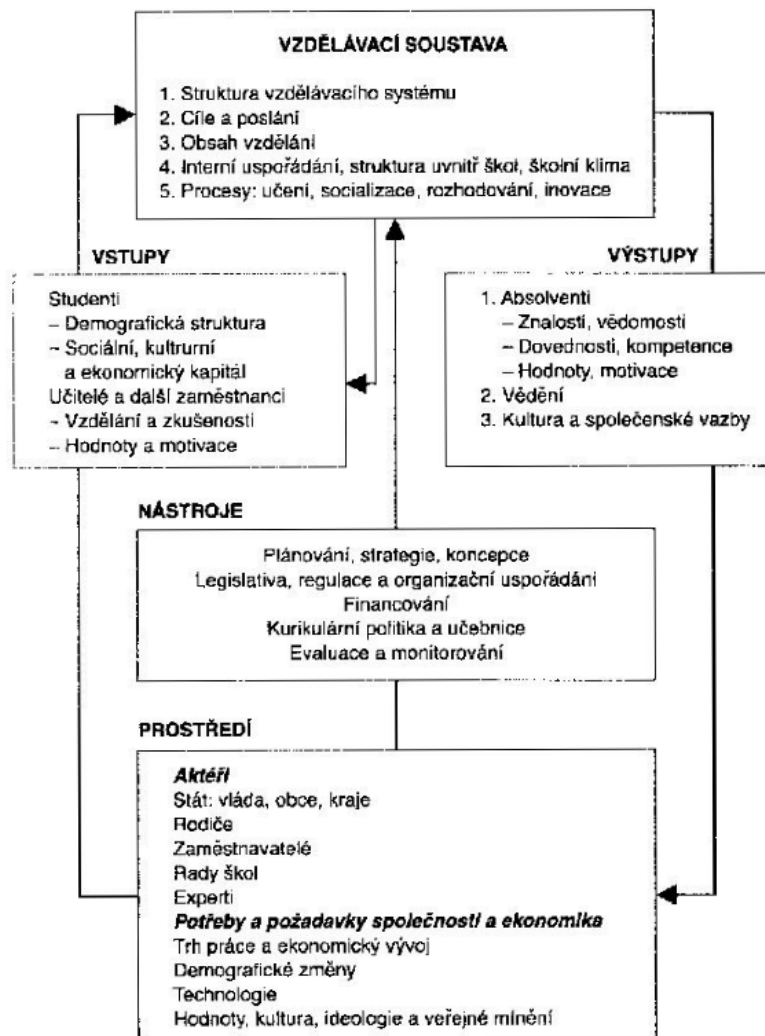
VZDĚLÁVACÍ SOUSTAVA

1. Struktura vzdělávacího systému
2. Cíle a poslání
3. Obsah vzdělání
4. Interní uspořádání, struktura uvnitř škol, školní klima
5. Procesy: učení, socializace, rozhodování, inovace

VSTUPY

Studenti
– Demografická struktura
– Sociální, kultrurní a ekonomický kapitál
Učitelé a další zaměstnanci
– Vzdělání a zkušenosti
– Hodnoty a motivace

VÝSTUPY

1. Absolventi
– Znalosti, vědomosti
– Dovednosti, kompetence
– Hodnoty, motivace
2. Vědění
3. Kultura a společenské vazby

NÁSTROJE

Plánování, strategie, koncepce
Legislativa, regulace a organizační uspořádání
Financování
Kurikulární politika a učebnice
Evaluace a monitorování

PROSTŘEDÍ

**Aktéři**
Stát: vláda, obce, kraje
Rodiče
Zaměstnavatelé
Rady škol
Experti
**Potřeby a požadavky společnosti a ekonomika**
Trh práce a ekonomický vývoj
Demografické změny
Technologie
Hodnoty, kultura, ideologie a veřejné mínění